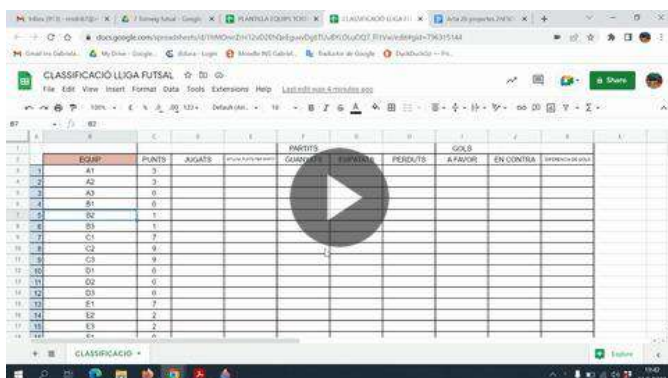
CLASSIFICACIÓ LLIGA FUTSAL

File Edit View Insert Format Data Tools Extensions Help Last edit was 4 minutes ago

Share

B7 B2

| | A | B | C | D | E | F | G | H | I | J | K |
|---|---|---|---|---|---|---|---|---|---|---|---|
| 1 | | | | | | PARTITS | | | GOLS | | |
| 2 | | EQUIP | PUNTS | JUGATS | | GUANYATS | EMPATATS | PERDUTS | A FAVOR | EN CONTRA | DIFERENCIA DE GOLS |
| 3 | 1 | A1 | 3 | | | | | | | | |
| 4 | 2 | A2 | 3 | | | | | | | | |
| 5 | 3 | A3 | 0 | | | | | | | | |
| 6 | 4 | B1 | 0 | | | | | | | | |
| 7 | 5 | B2 | 1 | | | | | | | | |
| 8 | 6 | B3 | 1 | | | | | | | | |
| 9 | 7 | C1 | 7 | | | | | | | | |
| 10 | 8 | C2 | 9 | | | | | | | | |
| 11 | 9 | C3 | 9 | | | | | | | | |
| 12 | 10 | D1 | 0 | | | | | | | | |
| 13 | 11 | D2 | 0 | | | | | | | | |
| 14 | 12 | D3 | 0 | | | | | | | | |
| 15 | 13 | E1 | 7 | | | | | | | | |
| 16 | 14 | E2 | 2 | | | | | | | | |
| 17 | 15 | E3 | 2 | | | | | | | | |

CLASSIFICACIO

Explore